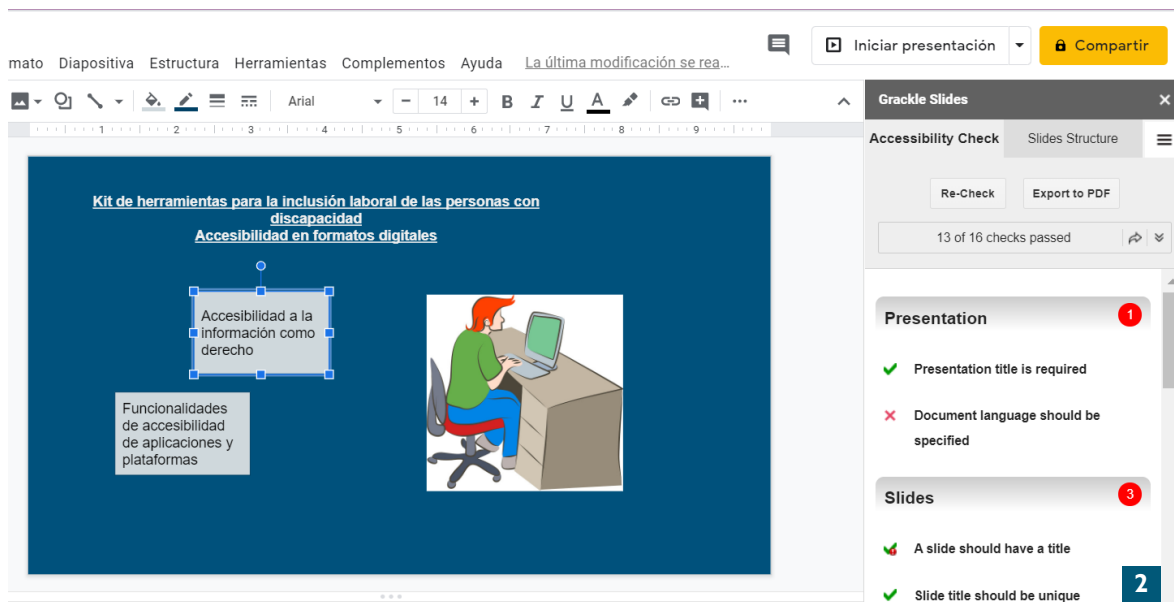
mato Diapositiva Estructura Herramientas Complementos Ayuda La última modificación se rea...

Iniciar presentación

Compartir

Arial 14 B I U A

1 2 3 4 5 6 7 8 9

Kit de herramientas para la inclusión laboral de las personas con discapacidad
Accesibilidad en formatos digitales

Accesibilidad a la información como derecho

Funcionalidades de accesibilidad de aplicaciones y plataformas

Grackle Slides

Accessibility Check Slides Structure

Re-Check Export to PDF

13 of 16 checks passed

Presentation 1

Presentation title is required

Document language should be specified

Slides 3

A slide should have a title

Slide title should be unique

2